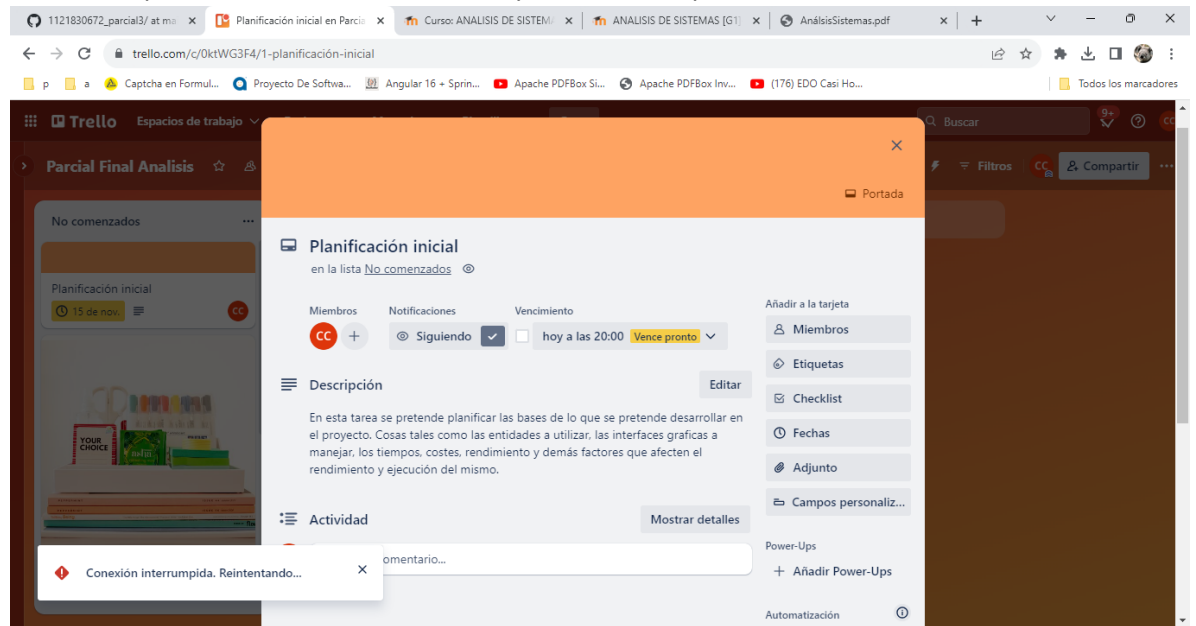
1121830672_parcial3/ at ma ×
Planificación inicial en Parcia ×
Curso: ANALISIS DE SISTEMA ×
ANALISIS DE SISTEMAS [G1] ×
AnálsisSistemas.pdf ×
+

trello.com/c/0ktWG3F4/1-planificación-inicial

p
a
Captcha en Formul...
Proyecto De Softwa...
Angular 16 + Sprin...
Apache PDFBox Si...
Apache PDFBox Inv...
(176) EDO Casi Ho...
Todos los marcadores

Trello
Espacios de trabajo
Buscar
9+
CC

Parcial Final Analisis
Filtros
CC
Compartir

No comenzados
...
Planificación inicial
15 de nov.
CC

YOUR CHOICE

×
Portada

Planificación inicial
en la lista No comenzados

Miembros
CC
+
Notificaciones
Siguiendo
Vencimiento
hoy a las 20:00
Vence pronto

Descripción
Editar
En esta tarea se pretende planificar las bases de lo que se pretende desarrollar en el proyecto. Cosas tales como las entidades a utilizar, las interfaces graficas a manejar, los tiempos, costes, rendimiento y demás factores que afecten el rendimiento y ejecución del mismo.

Actividad
Mostrar detalles
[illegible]omentario...

Añadir a la tarjeta
Miembros
Etiquetas
Checklist
Fechas
Adjunto
Campos personaliz...
Power-Ups
+ Añadir Power-Ups
Automatización

Conexión interrumpida. Reintentando...
×